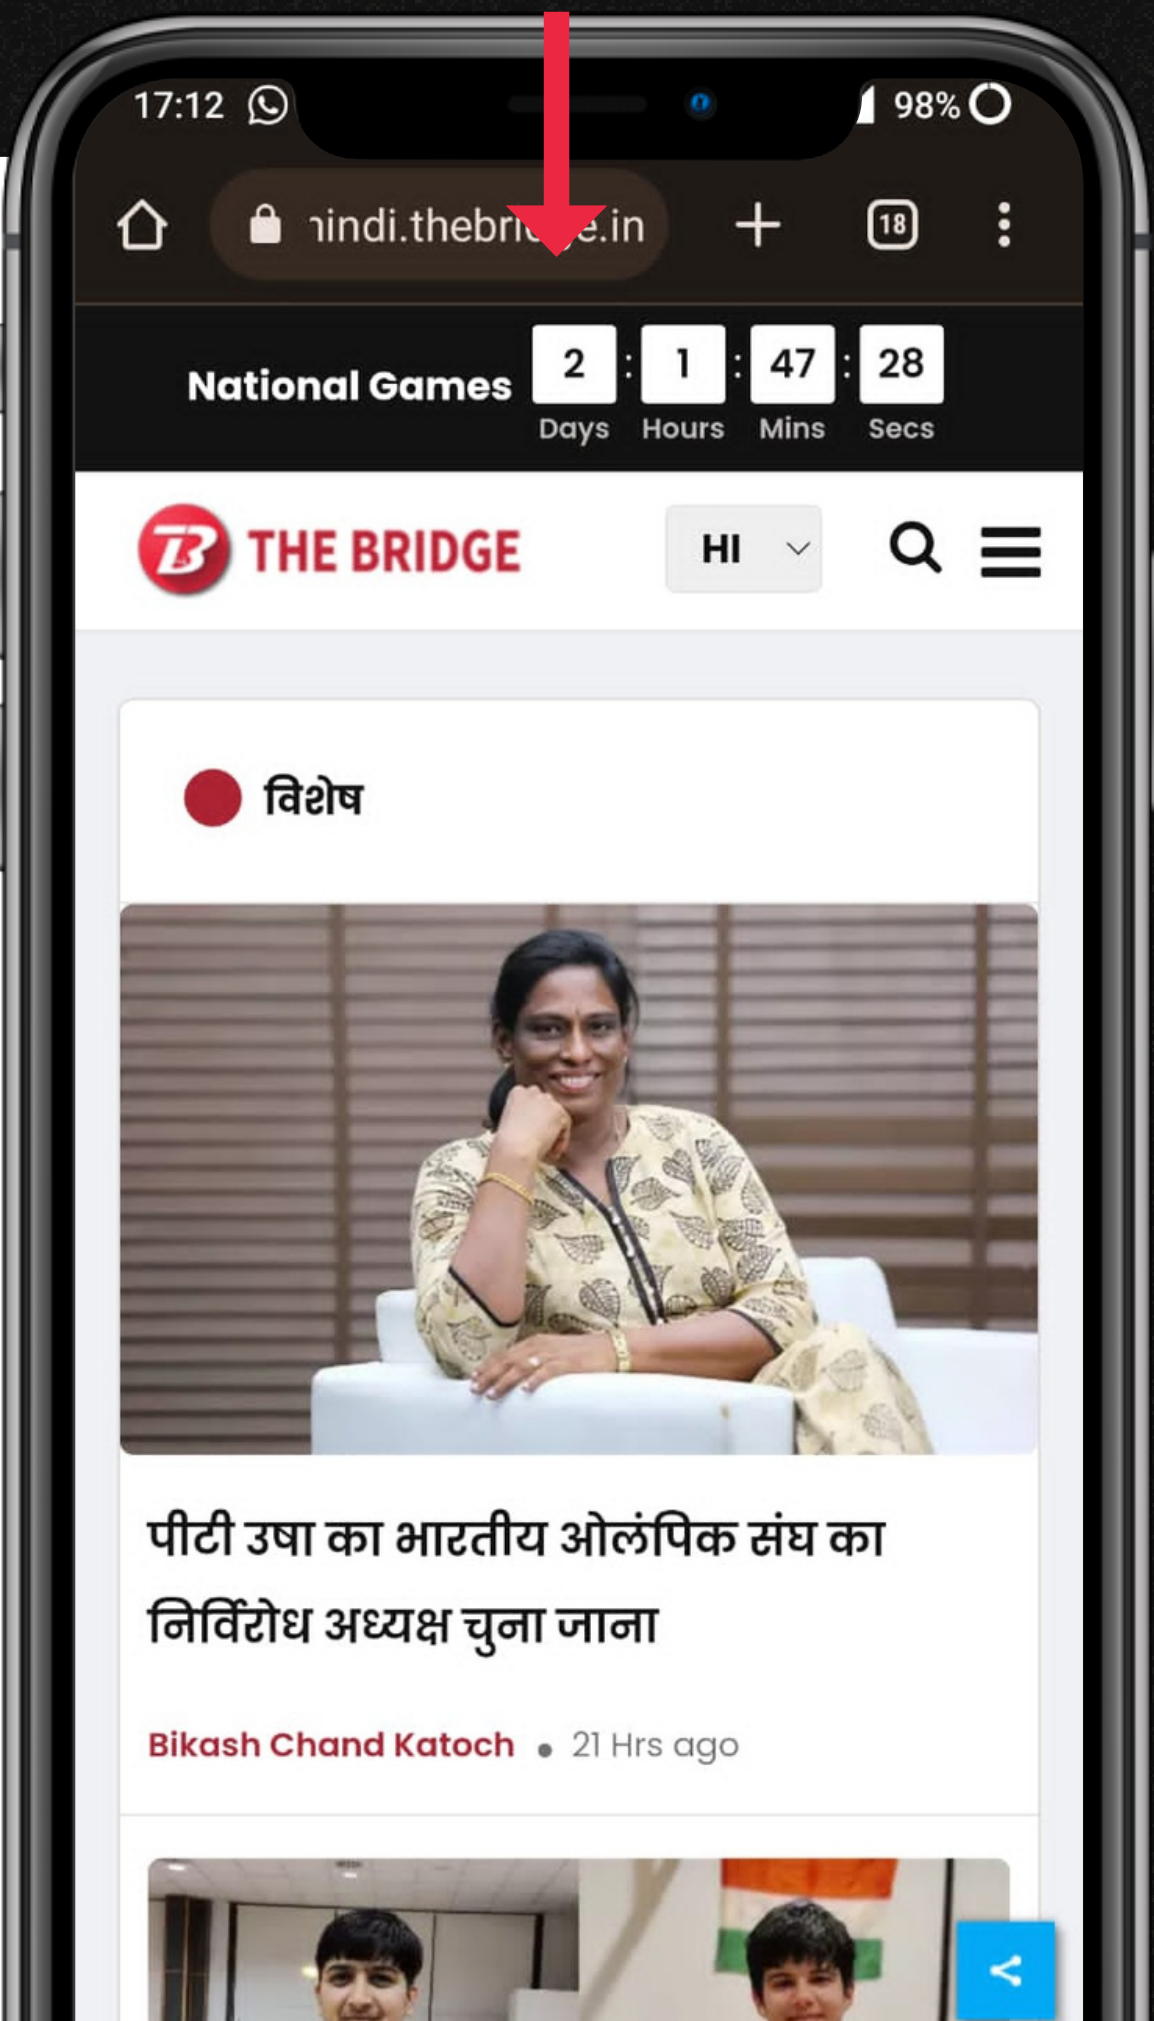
17:12 98%

ıindi.thebri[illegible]e.in

18

National Games 2 : 1 : 47 : 28
Days Hours Mins Secs

THE BRIDGE

HI

विशेष

पीटी उषा का भारतीय ओलंपिक संघ का निर्विरोध अध्यक्ष चुना जाना

Bikash Chand Katoch • 21 Hrs ago